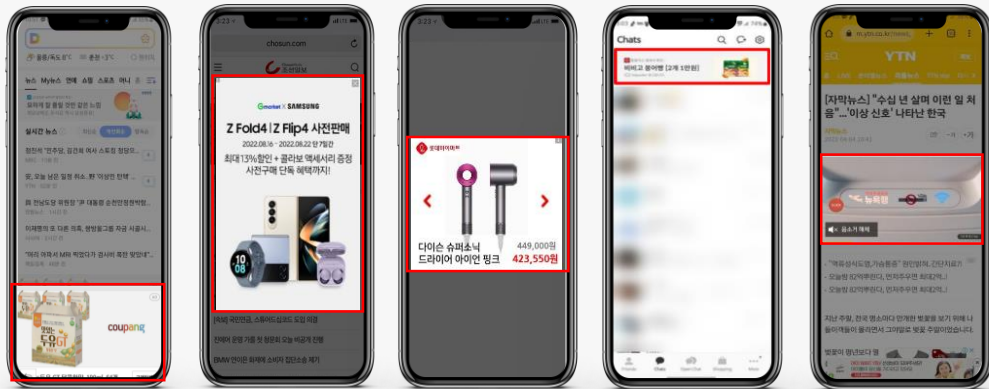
뉴스 MY뉴스 연예 쇼핑 스포츠

실시간 뉴스

coupang

chosun.com

Gmarket X SAMSUNG

Z Fold4 | Z Flip4 사전판매

2022.08.16 ~ 2022.08.22 단 7일간

최대13%할인 + 클라보 액세서리 증정 사전구매 단독 혜택까지!

다이슨 슈퍼소닉 드라이어 아이언 핑크

449,000원

423,550원

Chats

YTN

[자막뉴스] "수십 년 살며 이런 일 처음"...'이상 신호' 나타난 한국

음소거 해제